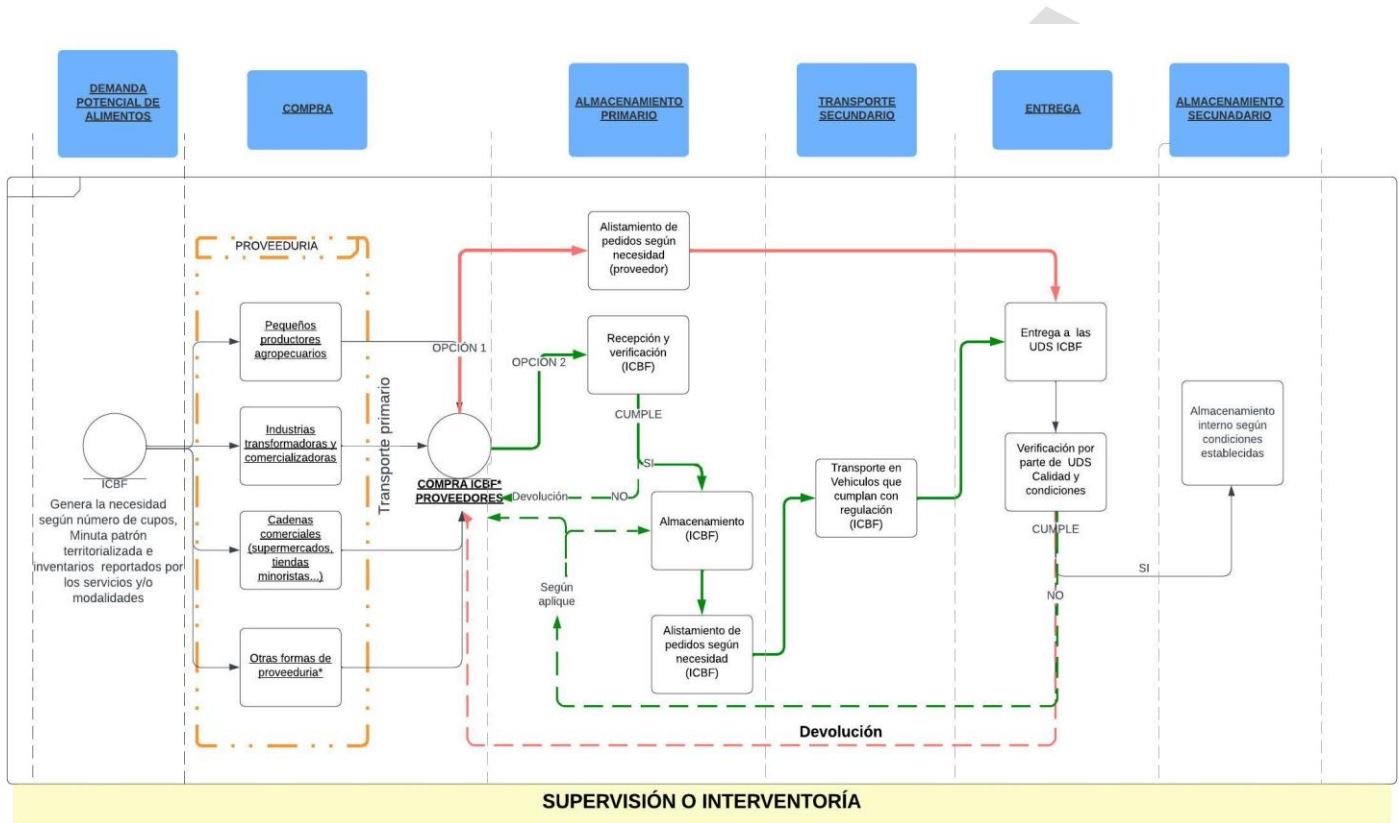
DEMANDA POTENCIAL DE ALIMENTOS

COMPRA

ALMACENAMIENTO PRIMARIO

TRANSPORTE SECUNDARIO

ENTREGA

ALMACENAMIENTO SECUNADARIO

PROVEEDURIA

Alistamiento de pedidos según necesidad (proveedor)

Pequeños productores agropecuarios

OPCIÓN 1

OPCIÓN 2

Recepción y verificación (ICBF)

Entrega a las UDS ICBF

CUMPLE

Industrias transformadoras y comercializadoras

Transporte primario

ICBF

Genera la necesidad según número de cupos, Minuta patrón territorializada e inventarios reportados por los servicios y/o modalidades

COMPRA ICBF* PROVEEDORES

Devolución

NO

SI

Almacenamiento (ICBF)

Transporte en Vehiculos que cumplan con regulación (ICBF)

Verificación por parte de UDS Calidad y condiciones

Almacenamiento interno según condiciones establecidas

Cadenas comerciales (supermercados, tiendas minoristas...)

Según aplique

CUMPLE

SI

NO

Alistamiento de pedidos según necesidad (ICBF)

Otras formas de proveeduria*

Devolución

SUPERVISIÓN O INTERVENTORÍA